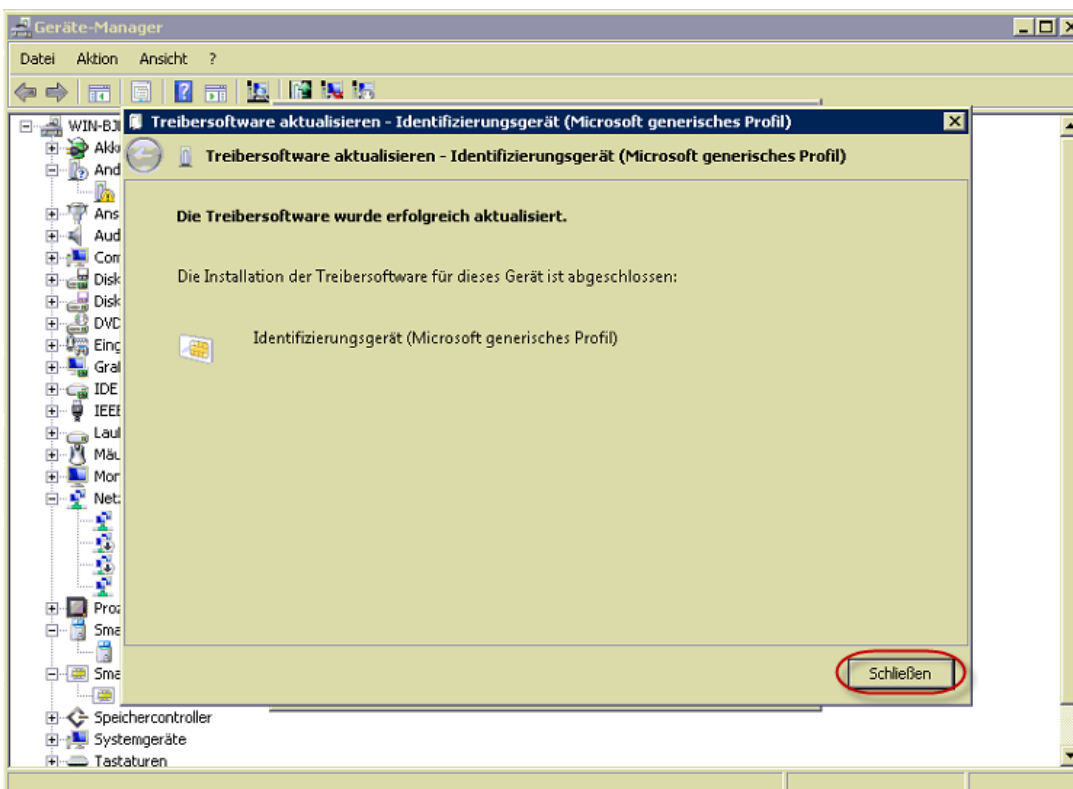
Geräte-Manager

Datei Aktion Ansicht ?

WIN-BJ
Akk
And
Ans
Aud
Com
Disk
Disk
DVD
Eing
Gra
IDE
IEEE
Lau
Mäu
Mor
Net
Proz
Sma
Sma
Speichercontroller
Systemgeräte
Tastaturen

Treibersoftware aktualisieren - Identifizierungsgerät (Microsoft generisches Profil)

Treibersoftware aktualisieren - Identifizierungsgerät (Microsoft generisches Profil)

Die Treibersoftware wurde erfolgreich aktualisiert.

Die Installation der Treibersoftware für dieses Gerät ist abgeschlossen:

Identifizierungsgerät (Microsoft generisches Profil)

Schließen